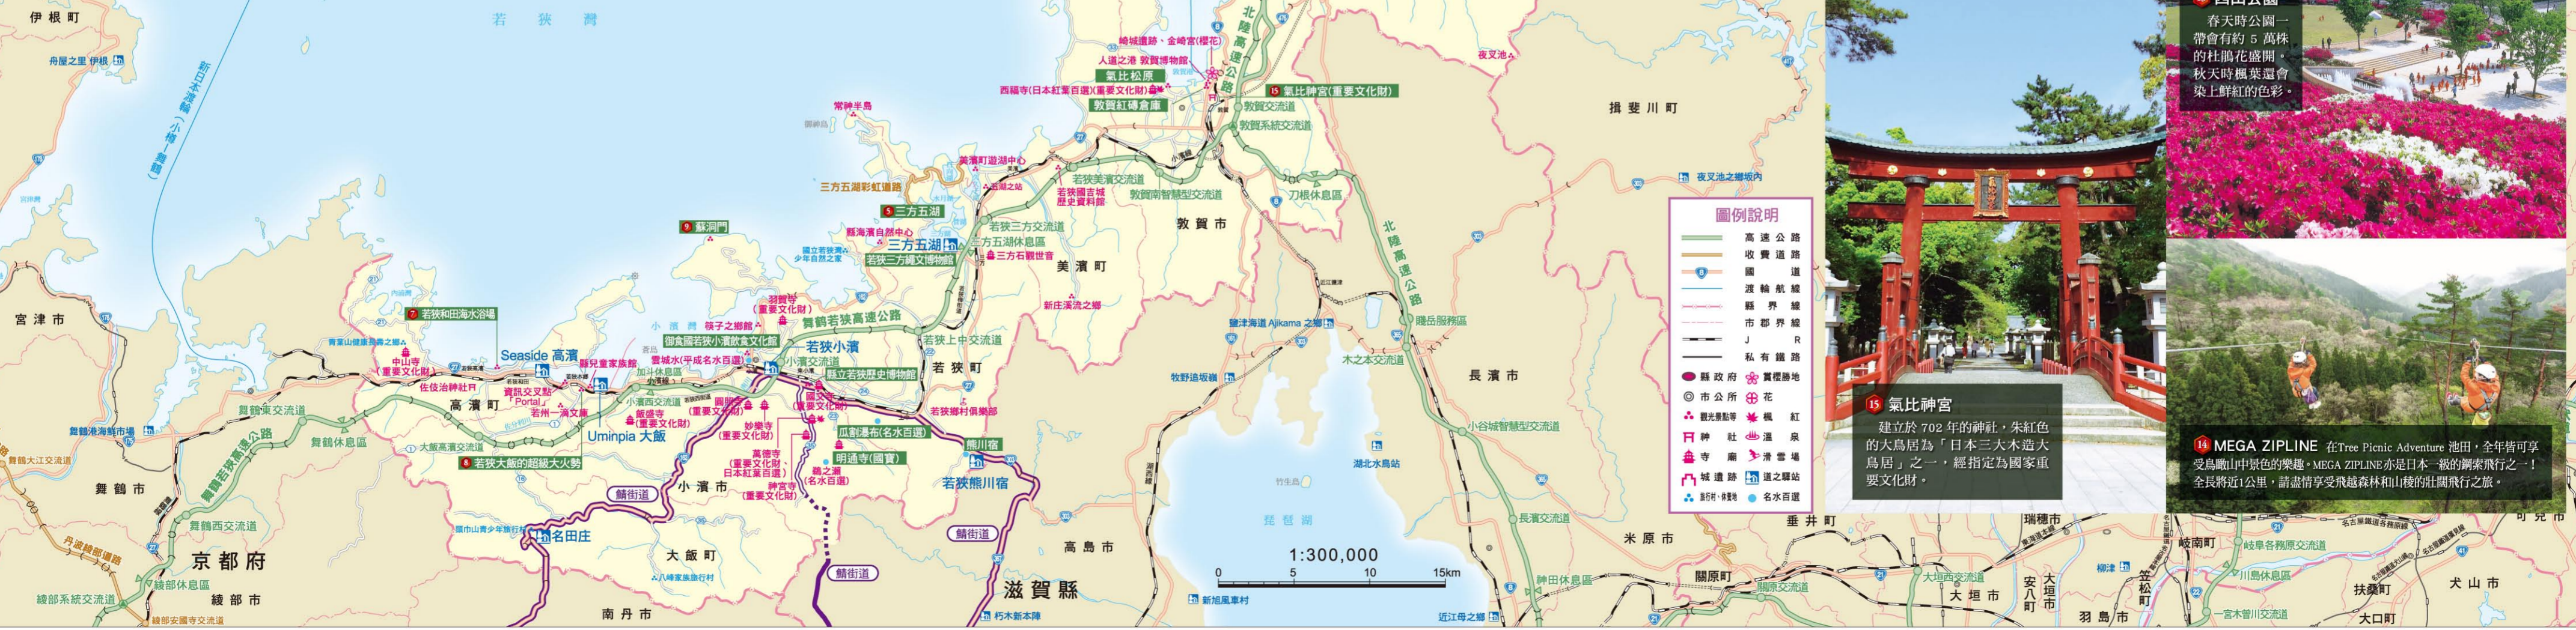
伊根町
若狹灣
舟屋之里 伊根
新日本海渡輪(小樽—舞鶴)
崎城遺跡・金崎宮(櫻花)
人道之港 敦賀博物館
氣比松原
西福寺(日本紅葉百選)(重要文化財)
敦賀紅磚倉庫
15 氣比神宮(重要文化財)
敦賀交流道
敦賀系統交流道
北陸高速公路
夜叉池
揖斐川町
常神半島
美濱町遊湖中心
三方五湖彩虹道路
若狹美濱交流道
若狹國吉城歷史資料館
敦賀南智慧型交流道
刀根休息區
5 三方五湖
9 蘇洞門
縣海濱自然中心
三方五湖
國立若狹灣少年自然之家
若狹三方繩文博物館
若狹三方交流道
三方五湖休息區
三方石觀世音
敦賀市
美濱町
北陸高速公路
夜叉池之鄉坡內
宮津市
7 若狹和田海水浴場
羽賀寺(重要文化財)
筷子之鄉館
御食國若狹小濱飲食文化館
舞鶴若狹高速公路
新庄溪流之鄉
賤之岳服務區
Seaside 高濱
中山寺(重要文化財)
佐佐神社
高濱町
若狹小濱
小濱交流道
縣立若狹歷史博物館
若狹上中交流道
若狹町
鯖街道
Aikama 之鄉
木之本交流道
長濱市
舞鶴港海鮮市場
舞鶴東交流道
舞鶴休息區
舞鶴若狹高速公路
Uminpia 大飯
大飯高濱交流道
8 若狹大飯的超級大火勢
飯盛寺(重要文化財)
妙樂寺(重要文化財)
萬德寺(重要文化財)日本紅葉百選
明通寺(國寶)
瓜割瀑布(名水百選)
熊川宿
若狹熊川宿
若狹鄉村俱樂部
牧野追坂嶺
小谷城智慧型交流道
湖北水鳥站
舞鶴市
小濱市
鯖街道
名田庄
大飯町
鯖街道
鯖街道
舞鶴西交流道
京都府
綾部休息區
綾部市
綾部系統交流道
南丹市
高島市
滋賀縣
朽木新本陣
1:300,000
0 5 10 15km
琵琶湖
竹生島
新旭風車村
近江母之鄉
長濱交流道
米原市
垂井町
關原町
大垣市
安八町
大垣市
瑞穗市
岐南町
岐阜各務原交流道
川島休息區
一宮木曾川交流道
笠松町
羽島市
扶桑町
犬山市
可兒市
大口町
圖例說明
高速公路
收費道路
國道
渡輪航線
縣界線
市郡界線
JR
私有鐵路
縣政府
市公所
觀光景點等
神社
寺廟
城遺跡
賞櫻勝地
花
楓紅
溫泉
滑雪場
道之驛站
名水百選
15 氣比神宮
建立於 702 年的神社,朱紅色的大鳥居為「日本三大木造大鳥居」之一,經指定為國家重要文化財。
春天時公園一帶會有約 5 萬株的杜鵑花盛開,秋天時楓葉還會染上鮮紅的色彩。
14 MEGA ZIPLINE 在Tree Picnic Adventure 池田,全年皆可享受烏瞰山中景色的樂趣。MEGA ZIPLINE亦是日本一級的鋼索飛行之一!全長將近1公里,請盡情享受飛越森林和山稜的壯闊飛行之旅。